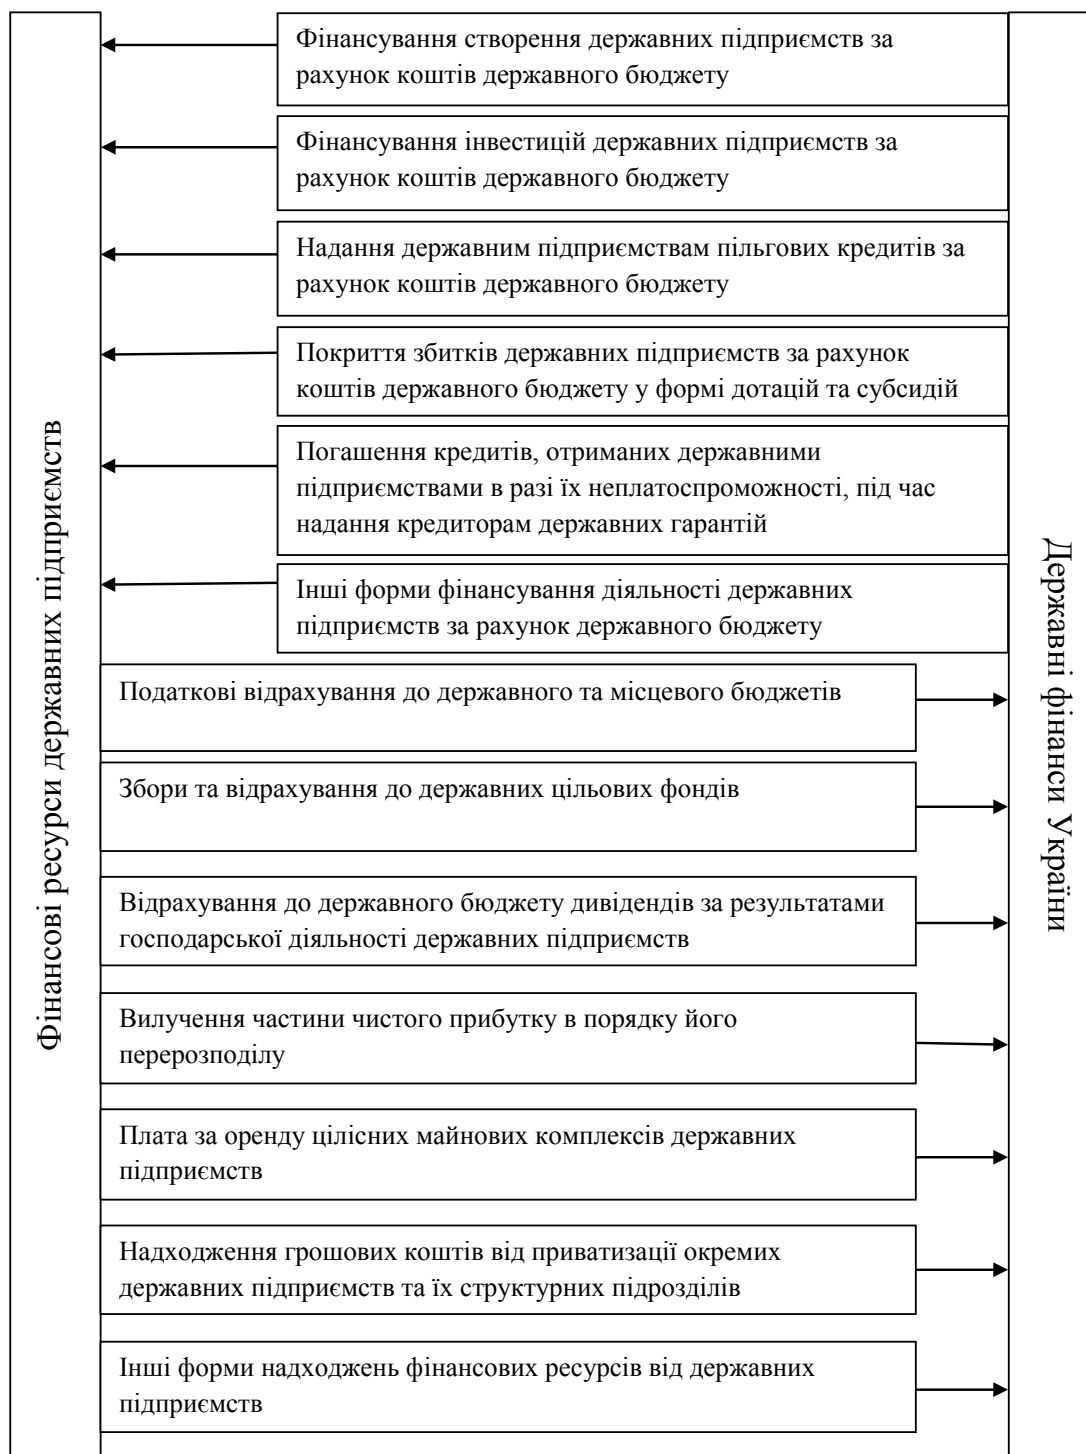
Фінансові ресурси державних підприємств

Фінансування створення державних підприємств за рахунок коштів державного бюджету

Фінансування інвестицій державних підприємств за рахунок коштів державного бюджету

Надання державним підприємствам пільгових кредитів за рахунок коштів державного бюджету

Покриття збитків державних підприємств за рахунок коштів державного бюджету у формі дотацій та субсидій

Погашення кредитів, отриманих державними підприємствами в разі їх неплатоспроможності, під час надання кредиторам державних гарантій

Інші форми фінансування діяльності державних підприємств за рахунок державного бюджету

Податкові відрахування до державного та місцевого бюджетів

Збори та відрахування до державних цільових фондів

Відрахування до державного бюджету дивідендів за результатами господарської діяльності державних підприємств

Вилучення частини чистого прибутку в порядку його перерозподілу

Плата за оренду цілісних майнових комплексів державних підприємств

Надходження грошових коштів від приватизації окремих державних підприємств та їх структурних підрозділів

Інші форми надходжень фінансових ресурсів від державних підприємств

Державні фінанси України